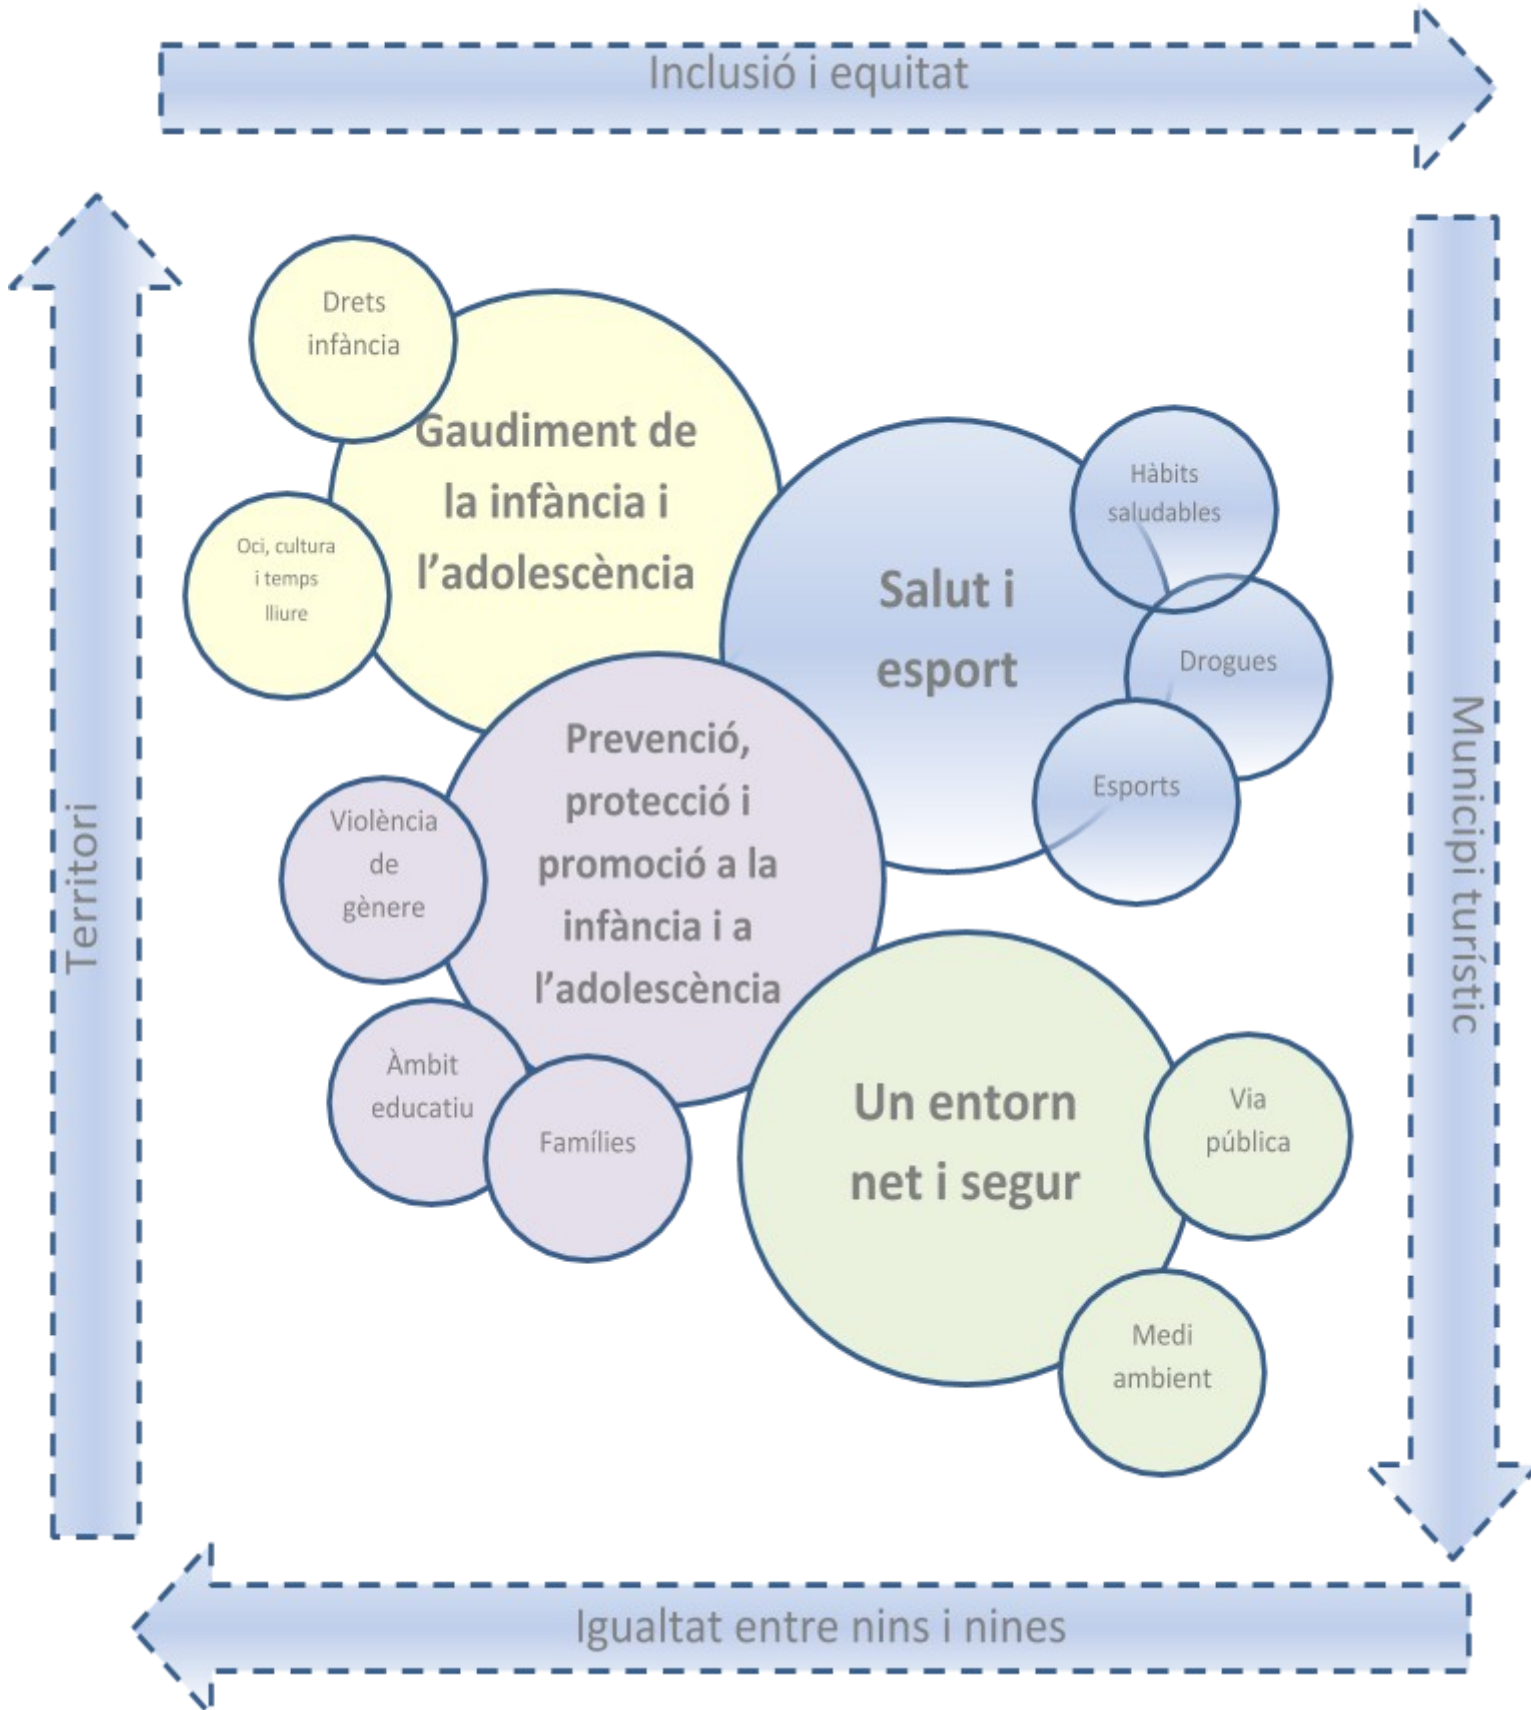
Inclusió i equitat

Territori

Municipi turístic

Drets infància

Gaudiment de la infància i l'adolescència

Oci, cultura i temps lliure

Salut i esport

Hàbits saludables

Drogues

Esports

Prevenció, protecció i promoció a la infància i a l'adolescència

Violència de gènere

Àmbit educatiu

Famílies

Un entorn net i segur

Via pública

Medi ambient

Igualtat entre nins i nines